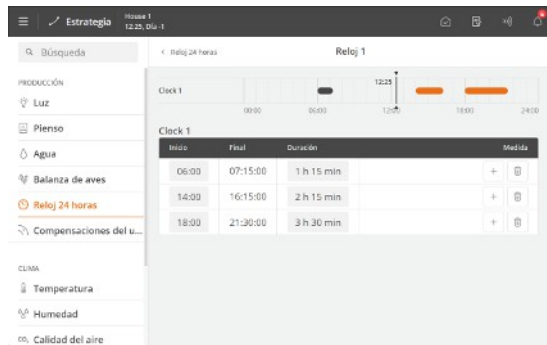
Estrategia House 1
12:25, Día -1

Búsqueda

PRODUCCIÓN
Luz
Pienso
Agua
Balanza de aves
Reloj 24 horas
Compensaciones del u...

CLIMA
Temperatura
Humedad
Calidad del aire

< Reloj 24 horas

Reloj 1

Clock 1
12:25
00:00 06:00 12:00 18:00 24:00

Clock 1

| Inicio | Final | Duración | | Medida |
|---|---|---|---|---|
| 06:00 | 07:15:00 | 1 h 15 min | | |
| 14:00 | 16:15:00 | 2 h 15 min | | |
| 18:00 | 21:30:00 | 3 h 30 min | | |